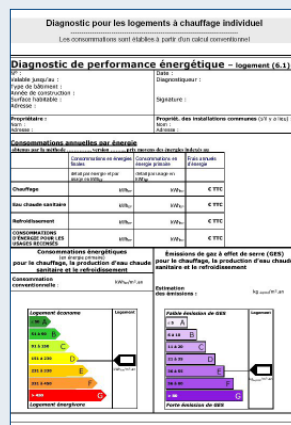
Diagnostic pour les logements à chauffage individuel

Les consommations sont établies à partir d'un calcul conventionnel

Diagnostic de performance énergétique – logement (6.1)

N° :
Valable jusqu'au :
Type de bâtiment :
Année de construction :
Surface habitable :
Adresse :

Date :
Diagnostiqueur :

Signature :

Propriétaire :
Nom :
Adresse :

Propriét. des installations communes (s'il y a lieu) :
Nom :
Adresse :

Consommations annuelles par énergie
obtenues par la méthode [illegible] version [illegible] prix moyens des énergies indexés au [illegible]

| | Consommations en énergies finales | Consommations en énergie primaire | Frais annuels d'énergie |
|---|---|---|---|
| | détail par énergie et par usage en kWh$_{EF}$ | détail par usage en kWh$_{EP}$ | |
| Chauffage | kWh$_{EF}$ | kWh$_{EP}$ | € TTC |
| Eau chaude sanitaire | kWh$_{EF}$ | kWh$_{EP}$ | € TTC |
| Refroidissement | kWh$_{EF}$ | kWh$_{EP}$ | € TTC |
| CONSOMMATIONS D'ÉNERGIE POUR LES USAGES RECENSÉS | kWh$_{EF}$ | kWh$_{EP}$ | € TTC |

Consommations énergétiques
(en énergie primaire)
pour le chauffage, la production d'eau chaude sanitaire et le refroidissement

Consommation conventionnelle : kWh$_{EP}$/m².an

Logement économe
≤ 50 A
51 à 90 B
91 à 150 C
151 à 230 D
231 à 330 E
331 à 450 F
> 450 G
Logement énergivore

Logement
kWh$_{EP}$/m².an

Émissions de gaz à effet de serre (GES)
pour le chauffage, la production d'eau chaude sanitaire et le refroidissement

Estimation des émissions : kg$_{éqCO2}$/m².an

Faible émission de GES
≤ 5 A
6 à 10 B
11 à 20 C
21 à 35 D
36 à 55 E
56 à 80 F
> 80 G
Forte émission de GES

Logement